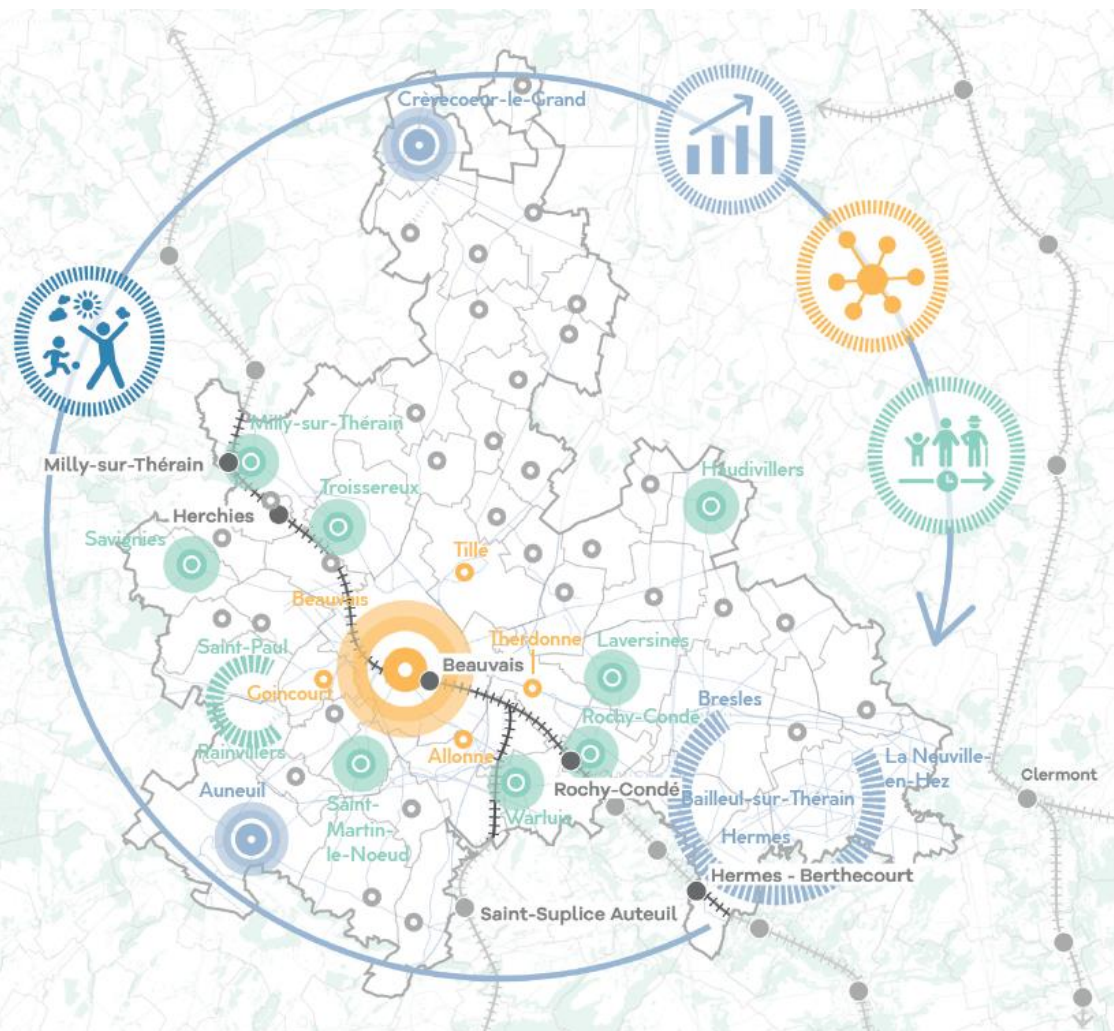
Crèvecoeur-le-Grand

Milly-sur-Thérain

Milly-sur-Thérain

Haudivillers

Troissereux

Herchies

Savignies

Tille

Beauvais

Therdonne

Laversines

Saint-Paul

Beauvais

Goincourt

Bresles

Rochy-Condé

Rainvillers

Allonne

La Neuville-en-Hez

Auneuil

Saint-Martin-le-Noeud

Warluis

Rochy-Condé

Bailleul-sur-Thérain

Clermont

Hermes

Hermes - Berthecourt

Saint-Suplice Auteuil